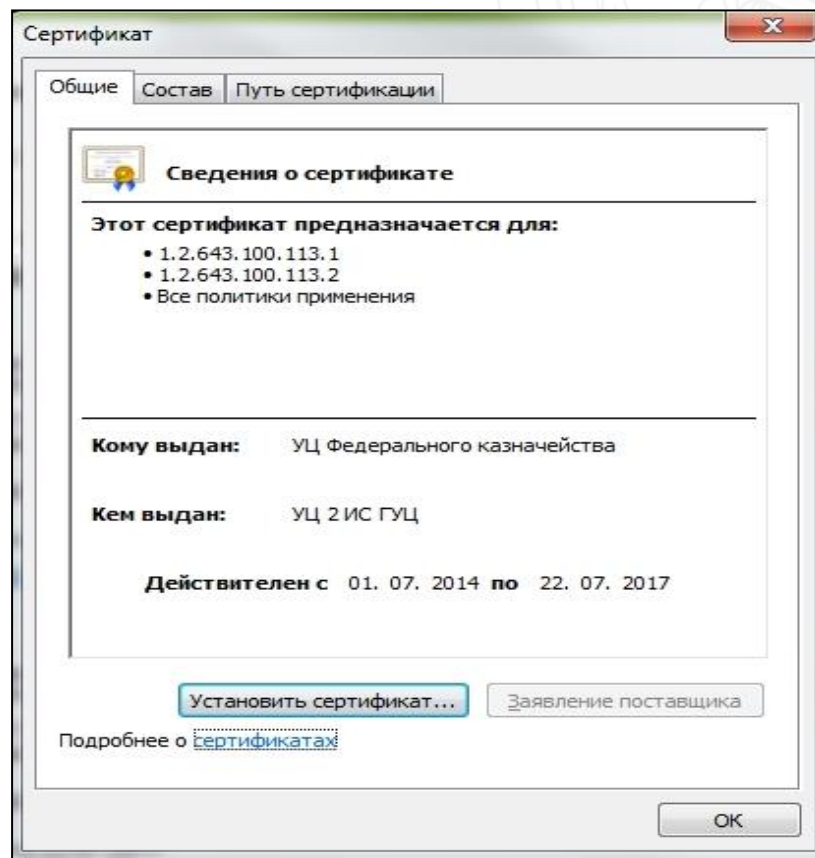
Сертификат

Общие | Состав | Путь сертификации

Сведения о сертификате

Этот сертификат предназначается для:
• 1.2.643.100.113.1
• 1.2.643.100.113.2
• Все политики применения

Кому выдан: УЦ Федерального казначейства

Кем выдан: УЦ 2 ИС ГУЦ

Действителен с 01. 07. 2014 по 22. 07. 2017

Установить сертификат... | Заявление поставщика

Подробнее о сертификатах

OK